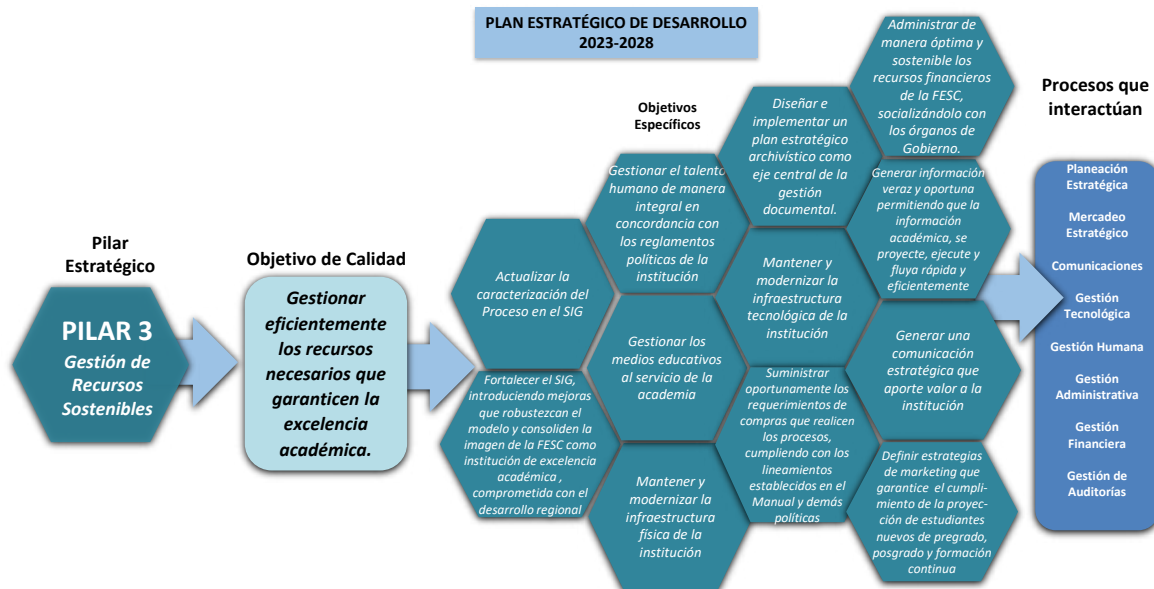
PLAN ESTRATÉGICO DE DESARROLLO 2023-2028

Pilar Estratégico

PILAR 3
Gestión de Recursos Sostenibles

Objetivo de Calidad

Gestionar eficientemente los recursos necesarios que garanticen la excelencia académica.

Objetivos Específicos

Actualizar la caracterización del Proceso en el SIG

Fortalecer el SIG, introduciendo mejoras que robustezcan el modelo y consoliden la imagen de la FESC como institución de excelencia académica , comprometida con el desarrollo regional

Gestionar el talento humano de manera integral en concordancia con los reglamentos políticas de la institución

Gestionar los medios educativos al servicio de la academia

Mantener y modernizar la infraestructura física de la institución

Diseñar e implementar un plan estratégico archivístico como eje central de la gestión documental.

Mantener y modernizar la infraestructura tecnológica de la institución

Suministrar oportunamente los requerimientos de compras que realicen los procesos, cumpliendo con los lineamientos establecidos en el Manual y demás políticas

Administrar de manera óptima y sostenible los recursos financieros de la FESC, socializándolo con los órganos de Gobierno.

Generar información veraz y oportuna permitiendo que la información académica, se proyecte, ejecute y fluya rápida y eficientemente

Generar una comunicación estratégica que aporte valor a la institución

Definir estrategias de marketing que garantice el cumplimiento de la proyección de estudiantes nuevos de pregrado, posgrado y formación continua

Procesos que interactúan

Planeación Estratégica
Mercadeo Estratégico
Comunicaciones
Gestión Tecnológica
Gestión Humana
Gestión Administrativa
Gestión Financiera
Gestión de Auditorías